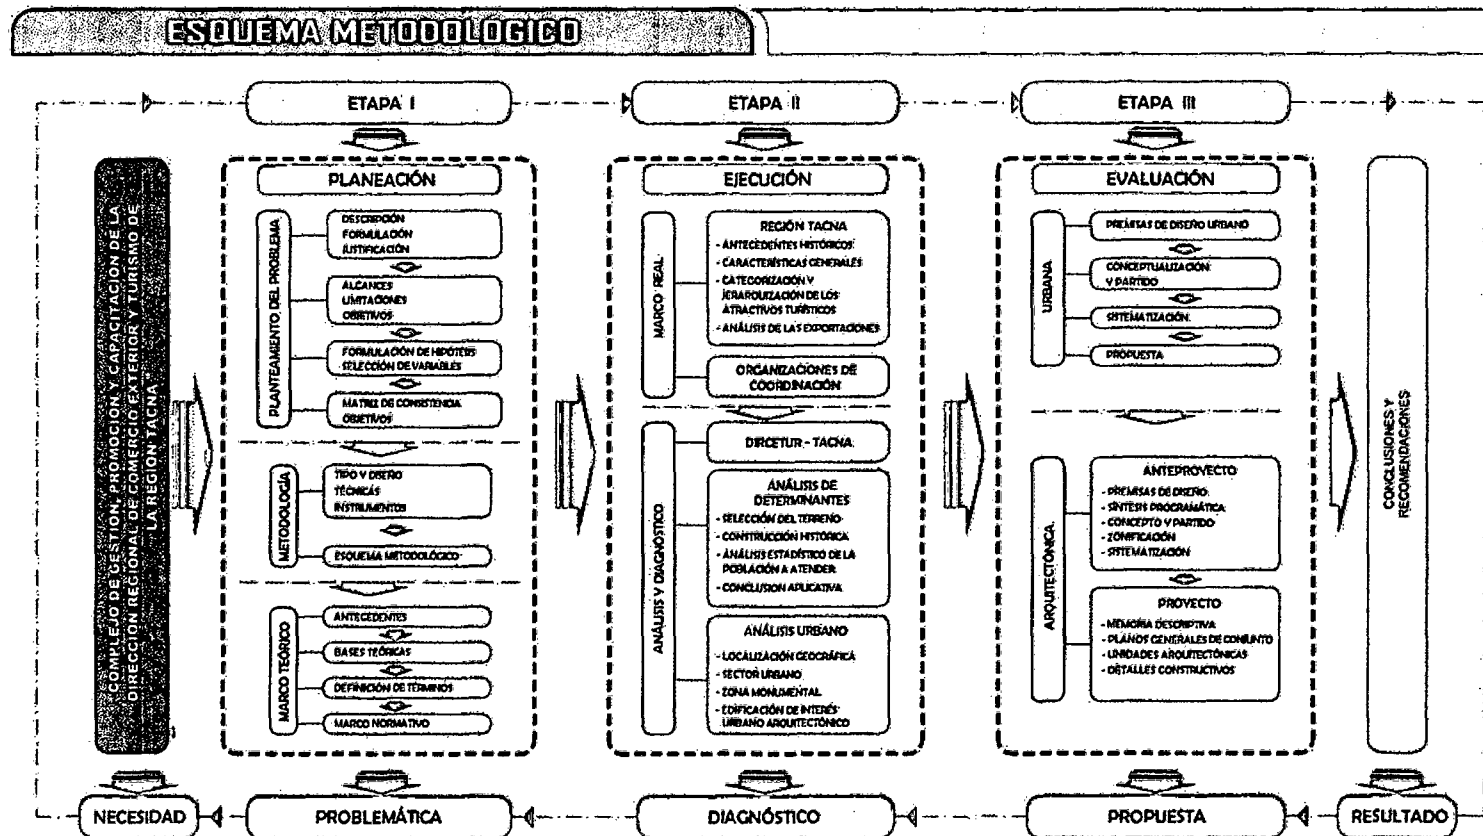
ESQUEMA METODOLOGICO

ETAPA I

ETAPA II

ETAPA III

"COMPLEJO DE GESTION, PROMOCION Y CAPACITACION DE LA DIRECCION REGIONAL DE COMERCIO EXTERIOR Y TURISMO DE LA REGION TACNA"

PLANEACIÓN

PLANTEAMIENTO DEL PROBLEMA

DESCRIPCIÓN
FORMULACIÓN
JUSTIFICACIÓN

ALCANCES
LIMITACIONES
OBJETIVOS

FORMULACIÓN DE HIPÓTESIS
SELECCIÓN DE VARIABLES

MATRIZ DE CONSISTENCIA
OBJETIVOS

METODOLOGÍA

TIPO Y DISEÑO
TÉCNICAS
INSTRUMENTOS

ESQUEMA METODOLÓGICO

MARCO TEÓRICO

ANTECEDENTES

BASES TEÓRICAS

DEFINICIÓN DE TÉRMINOS

MARCO NORMATIVO

EJECUCIÓN

MARCO REAL

REGIÓN TACNA
- ANTECEDENTES HISTÓRICOS
- CARACTERÍSTICAS GENERALES
- CATEGORIZACIÓN Y JERARQUIZACIÓN DE LOS ATRACTIVOS TURÍSTICOS
- ANÁLISIS DE LAS EXPORTACIONES

ORGANIZACIONES DE COORDINACIÓN

ANÁLISIS Y DIAGNÓSTICO

DIRCETUR - TACNA

ANÁLISIS DE DETERMINANTES
- SELECCIÓN DEL TERRENO
- CONSTRUCCIÓN HISTÓRICA
- ANÁLISIS ESTADÍSTICO DE LA POBLACIÓN A ATENDER
- CONCLUSIÓN APLICATIVA

ANÁLISIS URBANO
- LOCALIZACIÓN GEOGRÁFICA
- SECTOR URBANO
- ZONA MONUMENTAL
- EDIFICACIÓN DE INTERÉS URBANO ARQUITECTÓNICO

EVALUACIÓN

URBANA

PREMISAS DE DISEÑO URBANO

CONCEPTUALIZACIÓN Y PARTIDO

SISTEMATIZACIÓN

PROPUESTA

ARQUITECTÓNICA

ANTEPROYECTO
- PREMISAS DE DISEÑO
- SÍNTESIS PROGRAMÁTICA
- CONCEPTO Y PARTIDO
- ZONIFICACIÓN
- SISTEMATIZACIÓN

PROYECTO
- MEMORIA DESCRIPTIVA
- PLANOS GENERALES DE CONJUNTO
- UNIDADES ARQUITECTÓNICAS
- DETALLES CONSTRUCTIVOS

CONCLUSIONES Y RECOMENDACIONES

NECESIDAD

PROBLEMÁTICA

DIAGNÓSTICO

PROPUESTA

RESULTADO